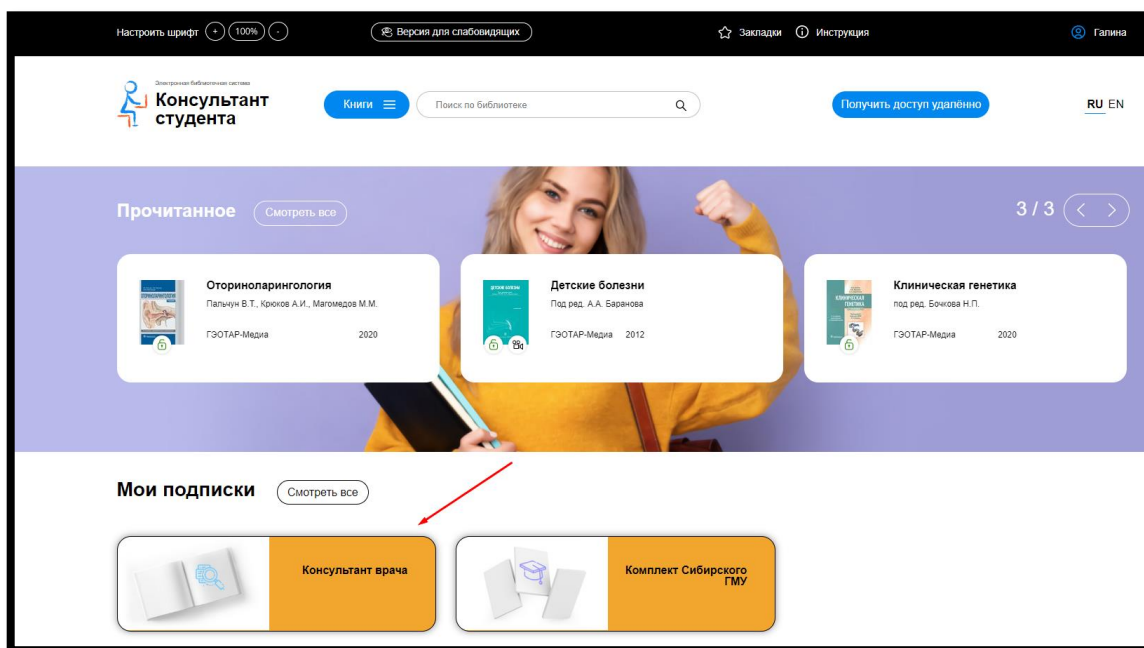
Настроить шрифт + 100% - Версия для слабовидящих Закладки Инструкция Галина

Электронная библиотечная система
Консультант студента

Книги Поиск по библиотеке Получить доступ удалённо RU EN

Прочитанное Смотреть все 3 / 3

Оториноларингология
Пальчун В.Т., Крюков А.И., Магомедов М.М.
ГЭОТАР-Медиа 2020

Детские болезни
Под ред. А.А. Баранова
ГЭОТАР-Медиа 2012

Клиническая генетика
под ред. Бочкова Н.П.
ГЭОТАР-Медиа 2020

Мои подписки Смотреть все

Консультант врача

Комплект Сибирского ГМУ